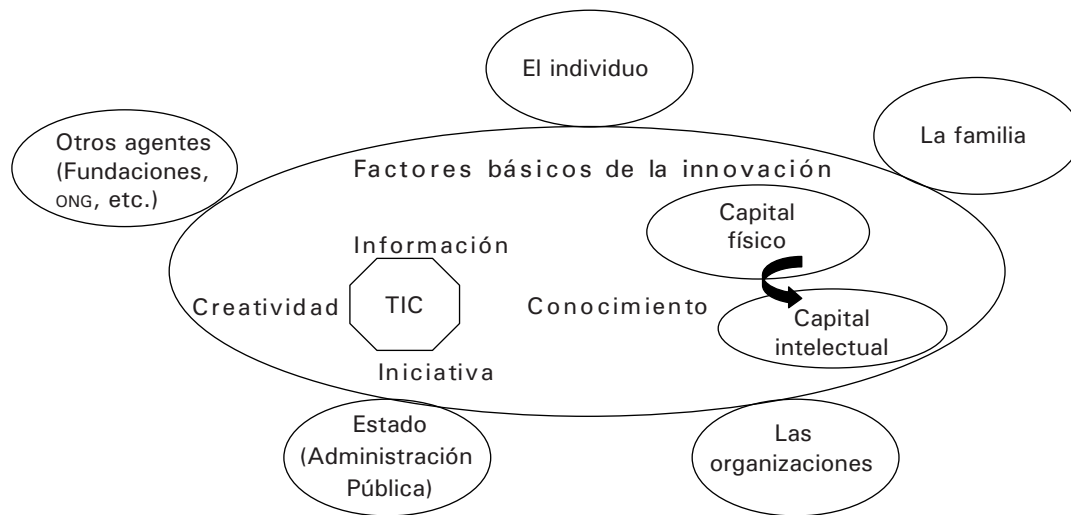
El individuo

Otros agentes (Fundaciones, ONG, etc.)

La familia

Factores básicos de la innovación

Capital físico

Información

Creatividad

TIC

Conocimiento

Capital intelectual

Iniciativa

Estado (Administración Pública)

Las organizaciones